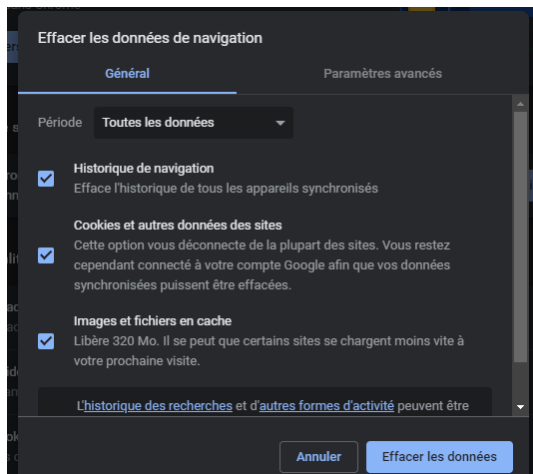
Effacer les données de navigation

Général

Paramètres avancés

Période Toutes les données

Historique de navigation
Efface l'historique de tous les appareils synchronisés

Cookies et autres données des sites
Cette option vous déconnecte de la plupart des sites. Vous restez cependant connecté à votre compte Google afin que vos données synchronisées puissent être effacées.

Images et fichiers en cache
Libère 320 Mo. Il se peut que certains sites se chargent moins vite à votre prochaine visite.

L'historique des recherches et d'autres formes d'activité peuvent être

Annuler

Effacer les données